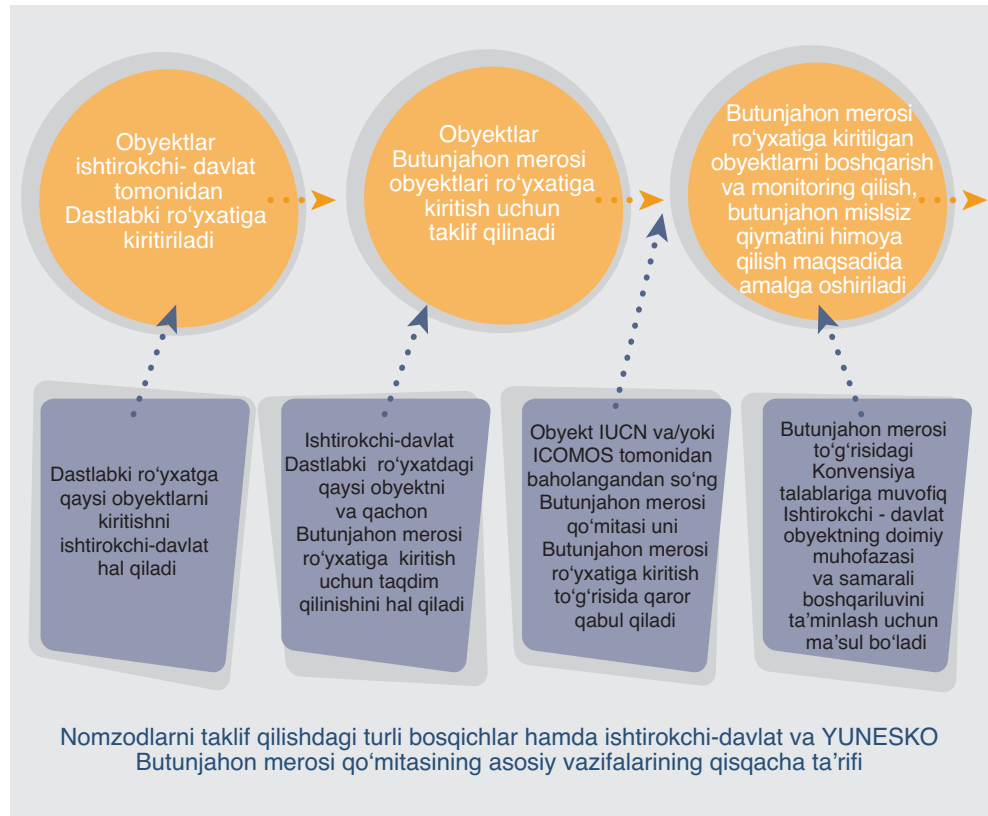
Obyektlar ishtirokchi- davlat tomonidan Dastlabki ro‘yxatiga kiritiriladi

Obyektlar Butunjahon merosi obyektlari ro‘yxatiga kiritish uchun taklif qilinadi

Butunjahon merosi ro‘yxatiga kiritilgan obyektlarni boshqarish va monitoring qilish, butunjahon mislsiz qiymatini himoya qilish maqsadida amalga oshiriladi

Dastlabki ro‘yxatga qaysi obyektlarni kiritishni ishtirokchi-davlat hal qiladi

Ishtirokchi-davlat Dastlabki ro‘yxatdagi qaysi obyektni va qachon Butunjahon merosi ro‘yxatiga kiritish uchun taqdim qilinishini hal qiladi

Obyekt IUCN va/yoki ICOMOS tomonidan baholangandan so‘ng Butunjahon merosi qo‘mitasi uni Butunjahon merosi ro‘yxatiga kiritish to‘g‘risida qaror qabul qiladi

Butunjahon merosi to‘g‘risidagi Konvensiya talablariga muvofiq Ishtirokchi - davlat obyektning doimiy muhofazasi va samarali boshqariluvini ta’minlash uchun ma’sul bo‘ladi

Nomzodlarni taklif qilishdagi turli bosqichlar hamda ishtirokchi-davlat va YUNESKO Butunjahon merosi qo‘mitasining asosiy vazifalarining qisqacha ta’rifi